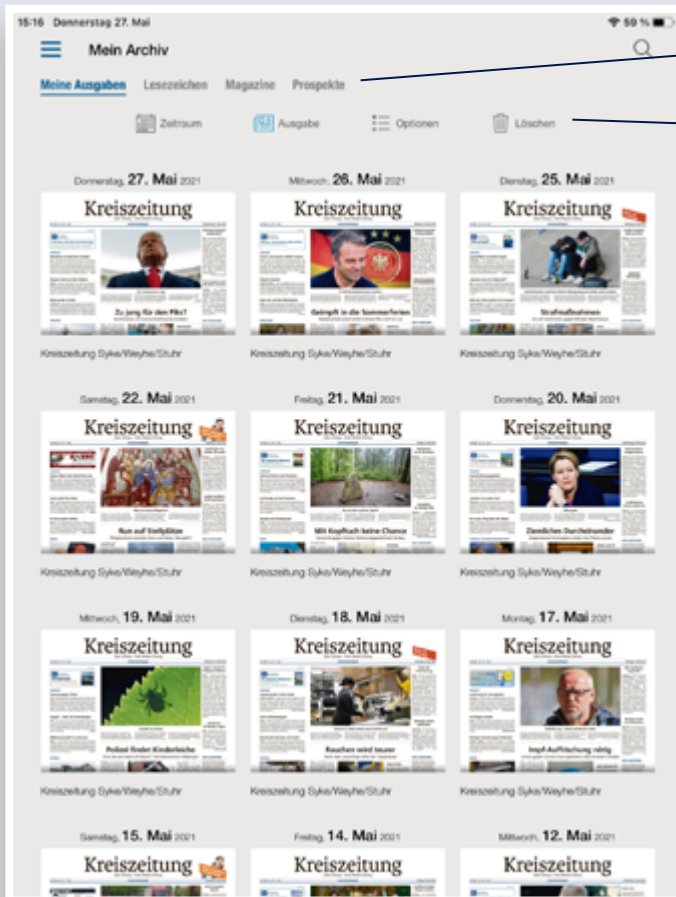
15:16 Donnerstag 27. Mai

59 %

Mein Archiv

Meine Ausgaben Lesezeichen Magazine Prospekte

Zeitraum Ausgabe Optionen Löschen

Donnerstag, 27. Mai 2021

Kreiszeitung

Zu jung für den Piks?

Kreiszeitung Syke/Weyhe/Stuhr

Mittwoch, 26. Mai 2021

Kreiszeitung

Geimpft in die Sommerferien

Kreiszeitung Syke/Weyhe/Stuhr

Dienstag, 25. Mai 2021

Kreiszeitung

Straftatbahnen

Kreiszeitung Syke/Weyhe/Stuhr

Samstag, 22. Mai 2021

Kreiszeitung

Run auf Impfplätze

Kreiszeitung Syke/Weyhe/Stuhr

Freitag, 21. Mai 2021

Kreiszeitung

Mit Kopftuch keine Chance

Kreiszeitung Syke/Weyhe/Stuhr

Donnerstag, 20. Mai 2021

Kreiszeitung

Ziemlichen Durcheinander

Kreiszeitung Syke/Weyhe/Stuhr

Mittwoch, 19. Mai 2021

Kreiszeitung

Polizei findet Kinderleiche

Kreiszeitung Syke/Weyhe/Stuhr

Dienstag, 18. Mai 2021

Kreiszeitung

Rauchen wird teurer

Kreiszeitung Syke/Weyhe/Stuhr

Montag, 17. Mai 2021

Kreiszeitung

Impf-Aufhebung nötig

Kreiszeitung Syke/Weyhe/Stuhr

Samstag, 15. Mai 2021

Kreiszeitung

Freitag, 14. Mai 2021

Kreiszeitung

Mittwoch, 12. Mai 2021

Kreiszeitung